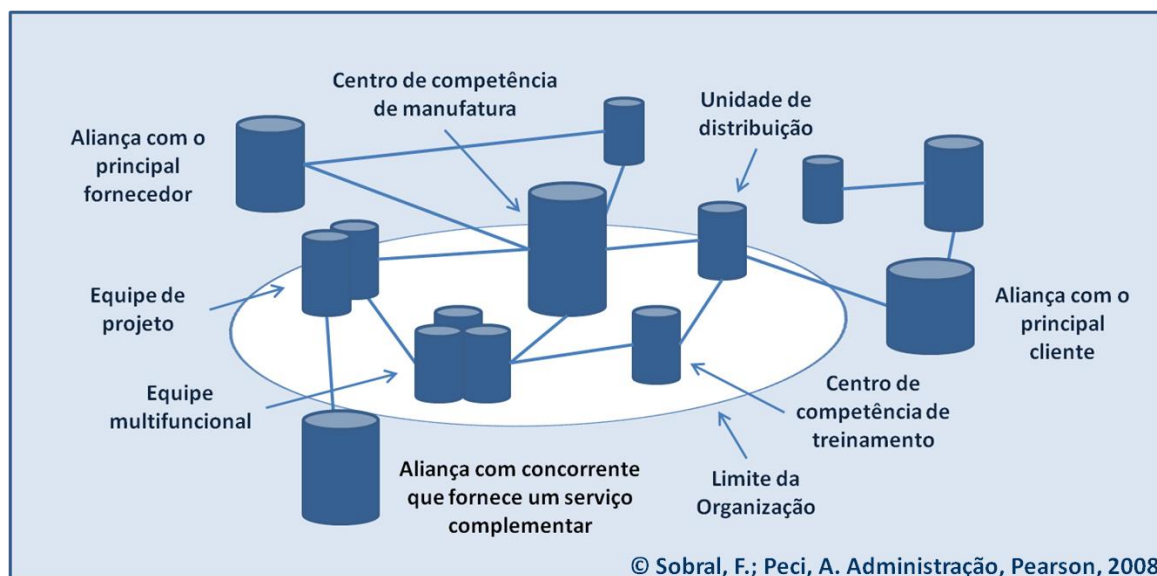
Centro de competência de manufatura

Unidade de distribuição

Aliança com o principal fornecedor

Equipe de projeto

Aliança com o principal cliente

Equipe multifuncional

Centro de competência de treinamento

Aliança com concorrente que fornece um serviço complementar

Limite da Organização

© Sobral, F.; Peci, A. Administração, Pearson, 2008